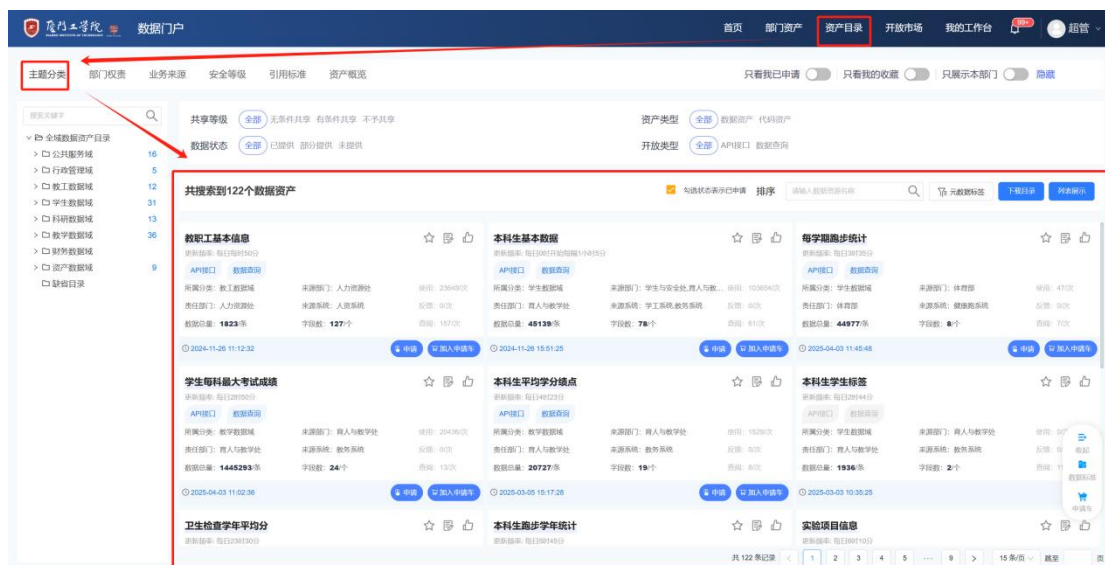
厦门工学院 数据门户

首页 部门资产 资产目录 开放市场 我的工作台 99+ 超管

主题分类 部门权责 业务来源 安全等级 引用标准 资产概览

只看我已申请 只看我的收藏 只展示本部门 隐藏

搜索关键字

全域数据资产目录
公共服务域 16
行政管理域 5
教工数据域 12
学生数据域 31
科研数据域 13
教学数据域 36
财务数据域
资产数据域 9
缺省目录

共享等级 全部 无条件共享 有条件共享 不予共享
数据状态 全部 已提供 部分提供 未提供
资产类型 全部 数据资产 代码资产
开放类型 全部 API接口 数据查询

共搜索到122个数据资产

勾选状态表示已申请 排序 请输入数据资源名称 元数据标签 下载目录 列表展示

教职工基本信息
更新频率: 每日每时50分
API接口 数据查询
所属分类: 教工数据域 来源部门: 人力资源处 使用: 23649次
责任部门: 人力资源处 来源系统: 人资系统 反馈: 0次
数据总量: 1823条 字段数: 127个 查阅: 157次
2024-11-26 11:12:32 申请 加入申请车

本科生基本数据
更新频率: 每日08时开始每隔1小时5分
API接口 数据查询
所属分类: 学生数据域 来源部门: 学生与安全处,育人与教... 使用: 103604次
责任部门: 育人与教学处 来源系统: 学工系统,教务系统 反馈: 0次
数据总量: 45139条 字段数: 78个 查阅: 61次
2024-11-26 15:51:25 申请 加入申请车

每学期跑步统计
更新频率: 每日38时35分
API接口 数据查询
所属分类: 学生数据域 来源部门: 体育部 使用: 47次
责任部门: 体育部 来源系统: 健康跑系统 反馈: 0次
数据总量: 44977条 字段数: 8个 查阅: 70次
2025-04-03 11:45:48 申请 加入申请车

学生每科最大考试成绩
更新频率: 每日28时50分
API接口 数据查询
所属分类: 教学数据域 来源部门: 育人与教学处 使用: 20436次
责任部门: 育人与教学处 来源系统: 教务系统 反馈: 0次
数据总量: 1445293条 字段数: 24个 查阅: 13次
2025-04-03 11:02:36 申请 加入申请车

本科生平均学分绩点
更新频率: 每日48时23分
API接口 数据查询
所属分类: 教学数据域 来源部门: 育人与教学处 使用: 1529次
责任部门: 育人与教学处 来源系统: 教务系统 反馈: 0次
数据总量: 20727条 字段数: 19个 查阅: 8次
2025-03-05 15:17:28 申请 加入申请车

本科生学标签
更新频率: 每日28时44分
API接口 数据查询
所属分类: 学生数据域 来源部门: 育人与教学处 使用: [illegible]
责任部门: 育人与教学处 来源系统: 教务系统 反馈: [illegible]
数据总量: 1936条 字段数: 2个 查阅: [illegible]
2025-03-03 10:35:25

添加 数据回收 申请车

卫生检查学年平均分
更新频率: 每日238时30分

本科生跑步学年统计
更新频率: 每日58时45分

实验项目信息
更新频率: 每日00时10分

共 122 条记录 < 1 2 3 4 5 ... 9 > 15条/页 跳至 页